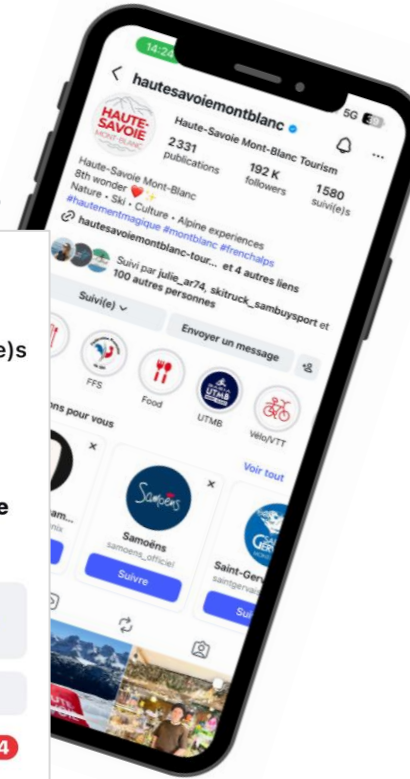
14:24

5G

hautesavoiemontblanc

HAUTE-SAVOIE MONT-BLANC

Haute-Savoie Mont-Blanc Tourism

2331 publications

192 K followers

1580 suivi(e)s

Haute-Savoie Mont-Blanc
8th wonder ❤️✨
Nature • Ski • Culture • Alpine experiences
#hautementmagique #montblanc #frenchalps

hautesavoiemontblanc-tour... et 4 autres liens

Suivi par julie_ar74, skitruck_sambuysport et 100 autres personnes

Suivi(e)

Envoyer un message

FFS

Food

UTMB

Vélo/VTT

ons pour vous

Voir tout

Samoëns
samoens_officiel
Suivre

Saint-Gerv
saintgervais

Suivre

e)s

e

4